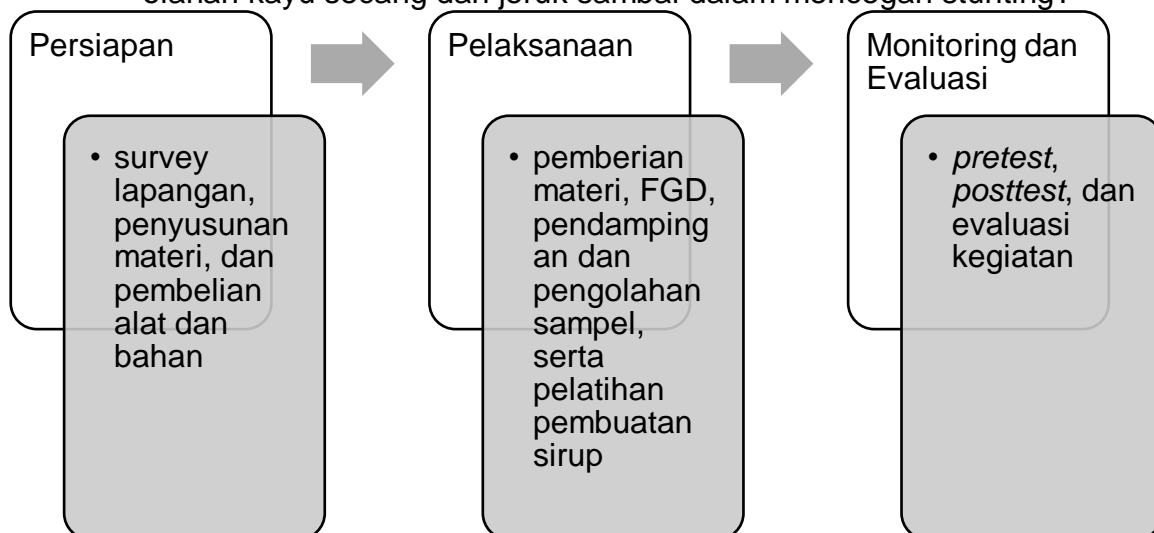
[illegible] kayu secang dan jeruk sambal dalam mencegah stunting.

Persiapan

• survey lapangan, penyusunan materi, dan pembelian alat dan bahan

Pelaksanaan

• pemberian materi, FGD, pendampingan dan pengolahan sampel, serta pelatihan pembuatan sirup

Monitoring dan Evaluasi

• *pretest*, *posttest*, dan evaluasi kegiatan